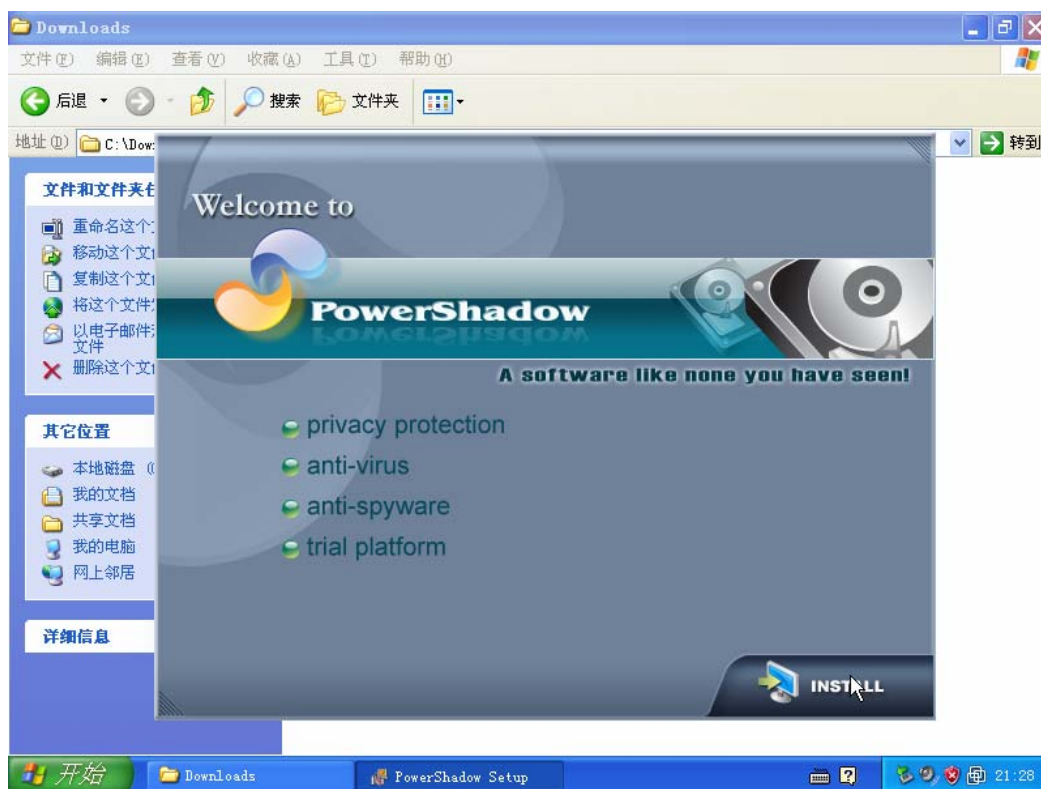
Downloads

文件(F) 编辑(E) 查看(V) 收藏(A) 工具(T) 帮助(H)

后退 搜索 文件夹

地址(D) C:\Dow

转到

文件和文件夹任

重命名这个

移动这个文

复制这个文

将这个文件

以电子邮件 文件

删除这个文

其它位置

本地磁盘 (

我的文档

共享文档

我的电脑

网上邻居

详细信息

Welcome to

PowerShadow

A software like none you have seen!

privacy protection

anti-virus

anti-spyware

trial platform

INSTALL

开始

Downloads

PowerShadow Setup

21:28